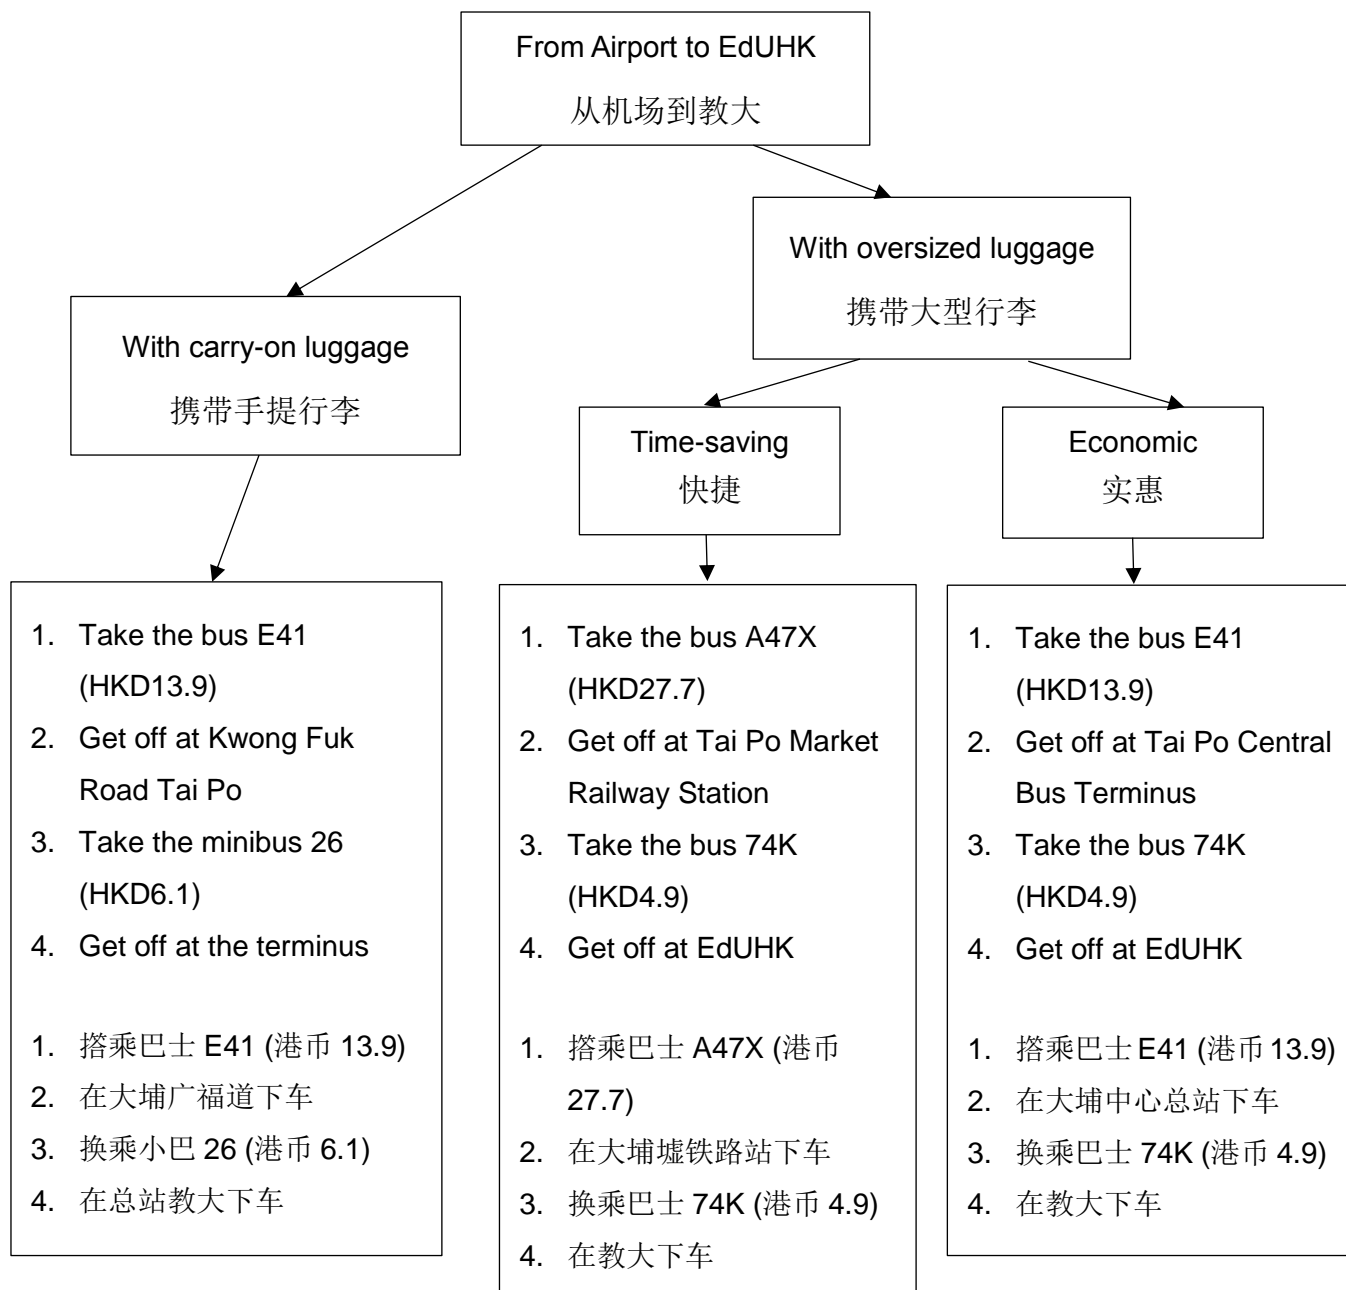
From Airport to EdUHK
从机场到教大

With carry-on luggage
携带手提行李

With oversized luggage
携带大型行李

Time-saving
快捷

Economic
实惠

1. Take the bus E41 (HKD13.9)
2. Get off at Kwong Fuk Road Tai Po
3. Take the minibus 26 (HKD6.1)
4. Get off at the terminus

1. 搭乘巴士 E41 (港币 13.9)
2. 在大埔广福道下车
3. 换乘小巴 26 (港币 6.1)
4. 在总站教大下车

1. Take the bus A47X (HKD27.7)
2. Get off at Tai Po Market Railway Station
3. Take the bus 74K (HKD4.9)
4. Get off at EdUHK

1. 搭乘巴士 A47X (港币 27.7)
2. 在大埔墟铁路站下车
3. 换乘巴士 74K (港币 4.9)
4. 在教大下车

1. Take the bus E41 (HKD13.9)
2. Get off at Tai Po Central Bus Terminus
3. Take the bus 74K (HKD4.9)
4. Get off at EdUHK

1. 搭乘巴士 E41 (港币 13.9)
2. 在大埔中心总站下车
3. 换乘巴士 74K (港币 4.9)
4. 在教大下车